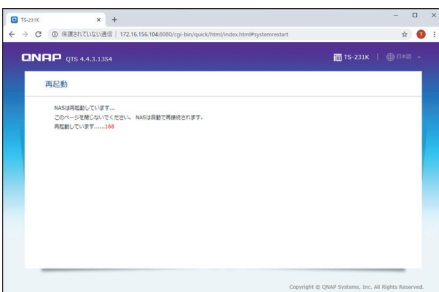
TS-231K × +

← → C ⓘ 保護されていない通信 | 172.16.156.104:8080/cgi-bin/quick/html/index.html#systemrestart

QNAP QTS 4.4.3.1354

TS-231K | 日本語

再起動

NASは再起動しています...
このページを閉じないでください。 NASは自動で再接続されます。
再起動しています......168

Copyright © QNAP Systems, Inc. All Rights Reserved.